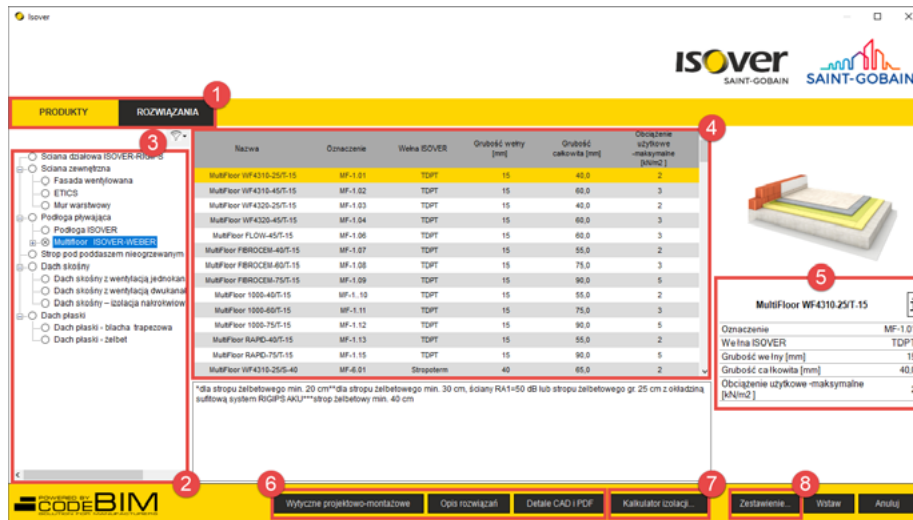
Isover

ISOVER SAINT-GOBAIN SAINT-GOBAIN

PRODUKTY ROZWIĄZANIA

1 2 3 4 5 6 7 8

Ściana działowa ISOVER-Rigips
Ściana zewnętrzna
Fasada wentylowana
ETICS
Mur warstwowy
Podłoga pływająca
Podłoga ISOVER
Multifloor ISOVER-WEBER
Strop pod poddaszem nieogrzewanym
Dach skośny
Dach skośny z wentylacją jednokan
Dach skośny z wentylacją dwukanał
Dach skośny – izolacja nakrokwiow
Dach płaski
Dach płaski - blacha trapezowa
Dach płaski - żelbet

| Nazwa | Oznaczenie | Wełna ISOVER | Grubość wełny [mm] | Grubość całkowita [mm] | Obciążenie użytkowe -maksymalne [kN/m2] |
|---|---|---|---|---|---|
| MultiFloor WF4310-25/T-15 | MF-1.01 | TDPT | 15 | 40,0 | 2 |
| MultiFloor WF4310-45/T-15 | MF-1.02 | TDPT | 15 | 60,0 | 3 |
| MultiFloor WF4320-25/T-15 | MF-1.03 | TDPT | 15 | 40,0 | 2 |
| MultiFloor WF4320-45/T-15 | MF-1.04 | TDPT | 15 | 60,0 | 3 |
| MultiFloor FLOW-45/T-15 | MF-1.06 | TDPT | 15 | 60,0 | 3 |
| MultiFloor FIBROCEM-40/T-15 | MF-1.07 | TDPT | 15 | 55,0 | 2 |
| MultiFloor FIBROCEM-60/T-15 | MF-1.08 | TDPT | 15 | 75,0 | 3 |
| MultiFloor FIBROCEM-75/T-15 | MF-1.09 | TDPT | 15 | 90,0 | 5 |
| MultiFloor 1000-40/T-15 | MF-1..10 | TDPT | 15 | 55,0 | 2 |
| MultiFloor 1000-60/T-15 | MF-1.11 | TDPT | 15 | 75,0 | 3 |
| MultiFloor 1000-75/T-15 | MF-1.12 | TDPT | 15 | 90,0 | 5 |
| MultiFloor RAPID-40/T-15 | MF-1.13 | TDPT | 15 | 55,0 | 2 |
| MultiFloor RAPID-75/T-15 | MF-1.15 | TDPT | 15 | 90,0 | 5 |
| MultiFloor WF4310-25/S-40 | MF-6.01 | Stropoterm | 40 | 65,0 | 2 |

*dla stropu żelbetowego min. 20 cm**dla stropu żelbetowego min. 30 cm, ściany RA1=50 dB lub stropu żelbetowego gr. 25 cm z okładziną sufitową system RIGIPS AKU***strop żelbetowy min. 40 cm

MultiFloor WF4310-25/T-15

| Oznaczenie | MF-1.0 |
|---|---|
| Wełna ISOVER | TDPT |
| Grubość wełny [mm] | 1 |
| Grubość całkowita [mm] | 40, |
| Obciążenie użytkowe -maksymalne [kN/m2] | |

POWERED BY CODEBIM

Wytyczne projektowo-montażowe | Opis rozwiązań | Detale CAD i PDF | Kalkulator izolacji... | Zestawienie... | Wstaw | Anuluj